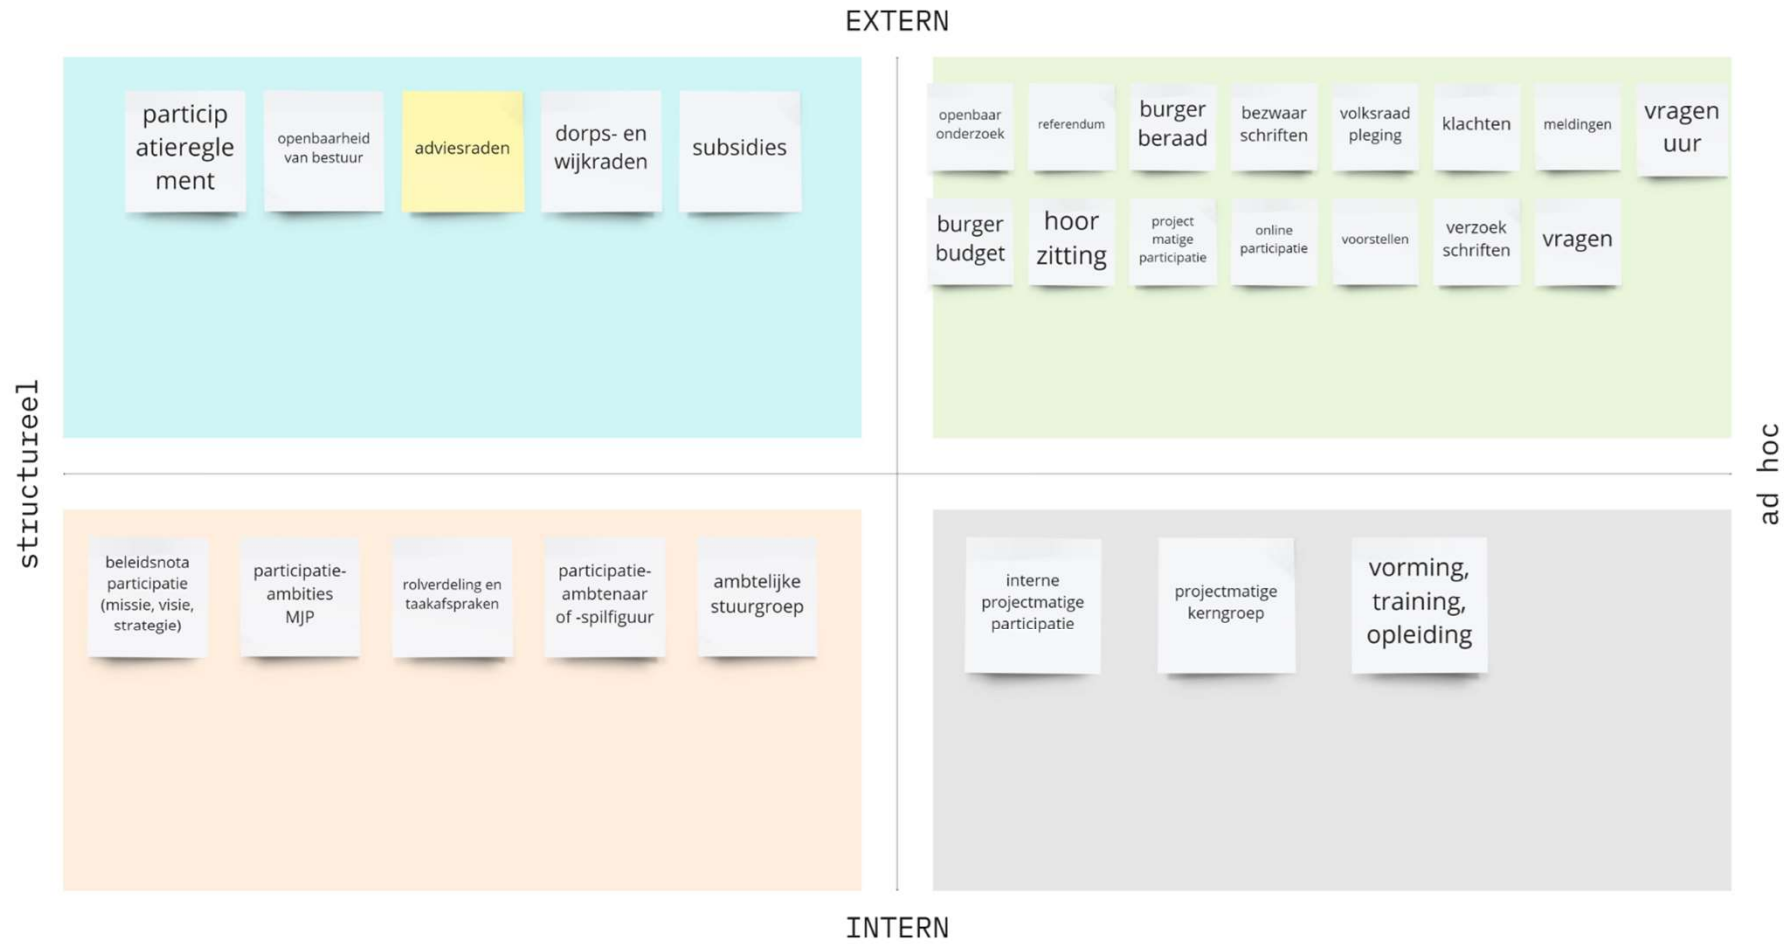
EXTERN

structureel

ad hoc

particip atieregle ment

openbaarheid van bestuur

adviesraden

dorps- en wijkraden

subsidies

openbaar onderzoek

referendum

burger beraad

bezwaar schriften

volksraad pleging

klachten

meldingen

vragen uur

burger budget

hoor zitting

project matige participatie

online participatie

voorstellen

verzoek schriften

vragen

beleidsnota participatie (missie, visie, strategie)

participatie-ambities MJP

rolverdeling en taakafspraken

participatie-ambtenaar of -spilfiguur

ambtelijke stuurgroep

interne projectmatige participatie

projectmatige kerngroep

vorming, training, opleiding

INTERN